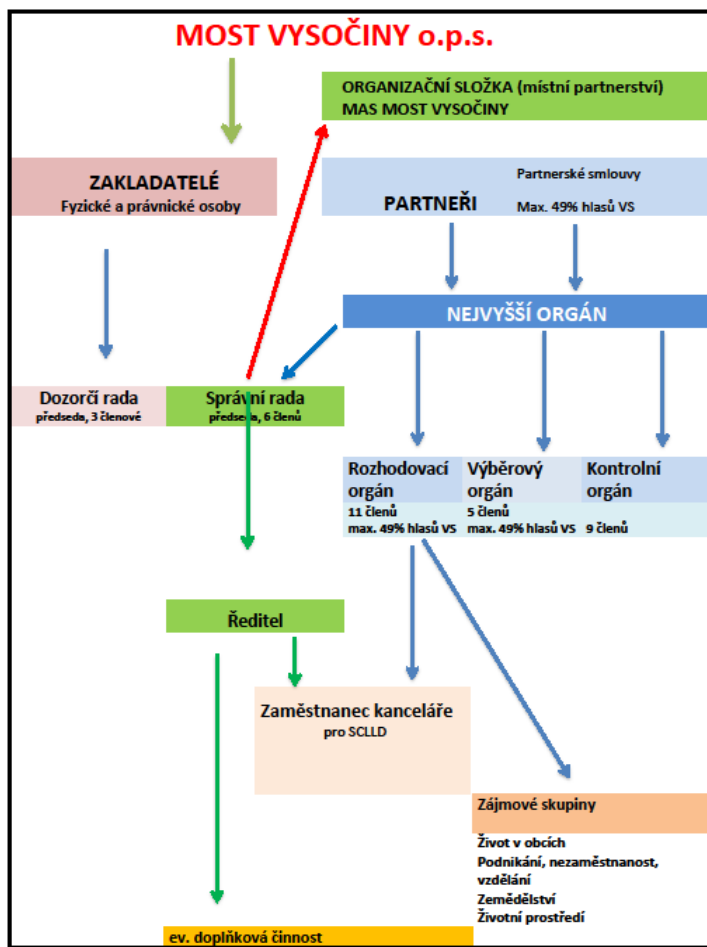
MOST VYSOČINY o.p.s.

ORGANIZAČNÍ SLOŽKA (místní partnerství)
MAS MOST VYSOČINY

ZAKLADATELÉ
Fyzické a právnické osoby

Partnerské smlouvy
PARTNEŘI
Max. 49% hlasů VS

NEJVYŠŠÍ ORGÁN

Dozorčí rada
předseda, 3 členové

Správní rada
předseda, 6 členů

| Rozhodovací orgán | Výběrový orgán | Kontrolní orgán |
|---|---|---|
| 11 členů max. 49% hlasů VS | 5 členů max. 49% hlasů VS | 9 členů |

Ředitel

Zaměstnanec kanceláře
pro SCLLD

Zájmové skupiny
Život v obcích
Podnikání, nezaměstnanost, vzdělání
Zemědělství
Životní prostředí

ev. doplňková činnost